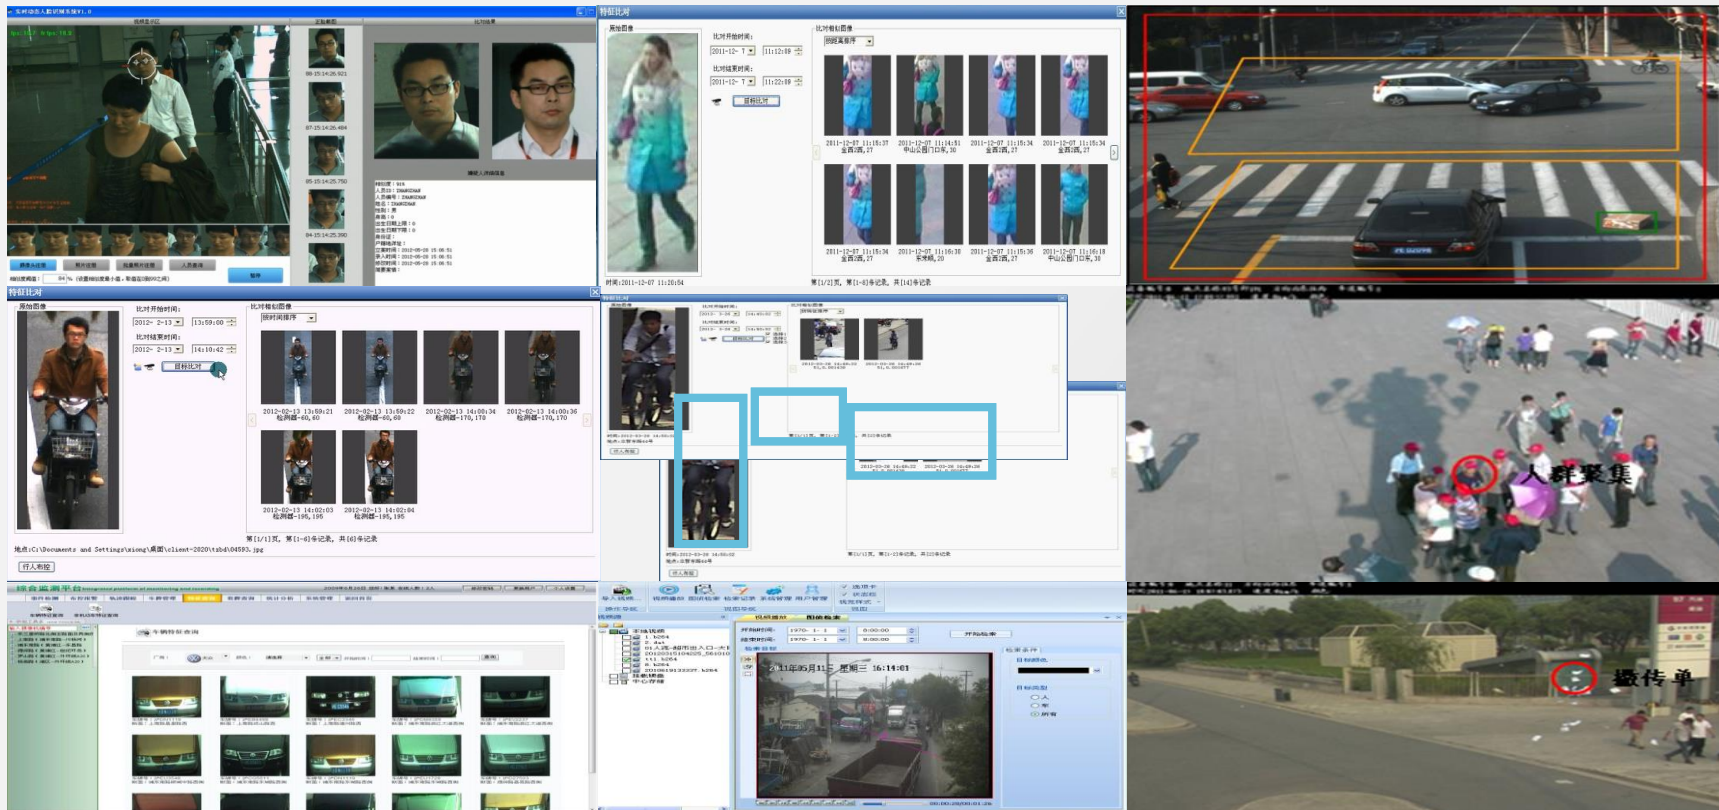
特征比对

原始图像

比对开始时间:
2011-12- 7
11:12:09

比对结束时间:
2011-12- 7
11:22:09

目标比对

比对相似图像
按相似度排序

2011-12-07 11:15:37
金西路,27

2011-12-07 11:14:51
中山公园门口东,30

2011-12-07 11:15:34
金西路,27

2011-12-07 11:15:34
金西路,27

2011-12-07 11:15:34
金西路,27

2011-12-07 11:16:30
东荣路,20

2011-12-07 11:15:36
金西路,27

2011-12-07 11:16:18
中山公园门口东,30

时间:2011-12-07 11:20:54

第[1/2]页, 第[1-8]条记录, 共[14]条记录

特征比对

原始图像

比对开始时间:
2012- 2-13
13:59:00

比对结束时间:
2012- 2-13
14:10:42

目标比对

比对相似图像
按时间排序

2012-02-13 13:59:21
检测器-60,60

2012-02-13 13:59:22
检测器-60,60

2012-02-13 14:00:34
检测器-170,170

2012-02-13 14:00:36
检测器-170,170

2012-02-13 14:02:03
检测器-195,195

2012-02-13 14:02:04
检测器-195,195

第[1/1]页, 第[1-6]条记录, 共[6]条记录

地点:C:\Documents and Settings\xiong\桌面\client-2020\txbd\04593.jpg

行人布控

人群聚集

撒传单

综合监测平台

车辆特征查询

2011年05月11日 星期三 16:14:01

开始时间
结束时间
开始检索